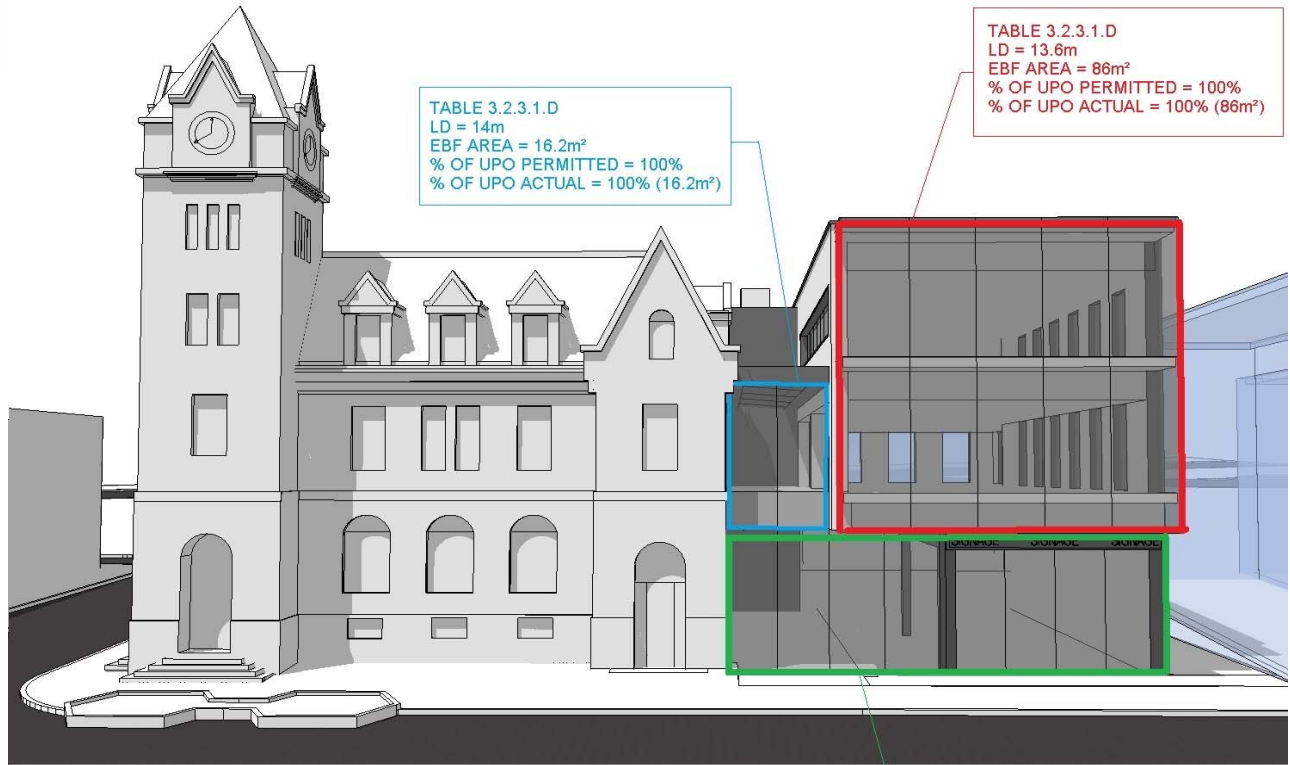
TABLE 3.2.3.1.D
LD = 14m
EBF AREA = 16.2m²
% OF UPO PERMITTED = 100%
% OF UPO ACTUAL = 100% (16.2m²)

TABLE 3.2.3.1.D
LD = 13.6m
EBF AREA = 86m²
% OF UPO PERMITTED = 100%
% OF UPO ACTUAL = 100% (86m²)

SIGNAGE SIGNAGE SIGNAGE